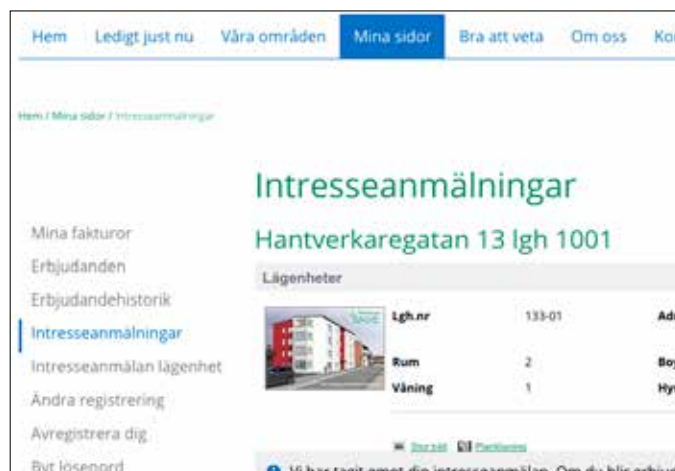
Hem Ledigt just nu Våra områden Mina sidor Bra att veta Om oss Ko

Hem / Mina sidor / Intresseanmälningar

Intresseanmälningar

Hantverkaregatan 13 lgh 1001

Mina fakturor
Erbjudanden
Erbjudandehistorik
Intresseanmälningar
Intresseanmälan lägenhet
Ändra registrering
Avregistrera dig
Byt lösenord

Lägenheter

| Lgh.nr | 133-01 | Ad |
|---|---|---|
| Rum | 2 | Bo |
| Våning | 1 | Hy |

Stor bild Planlösning

Vi har tagit emot din intresseanmälan. Om du blir erbju